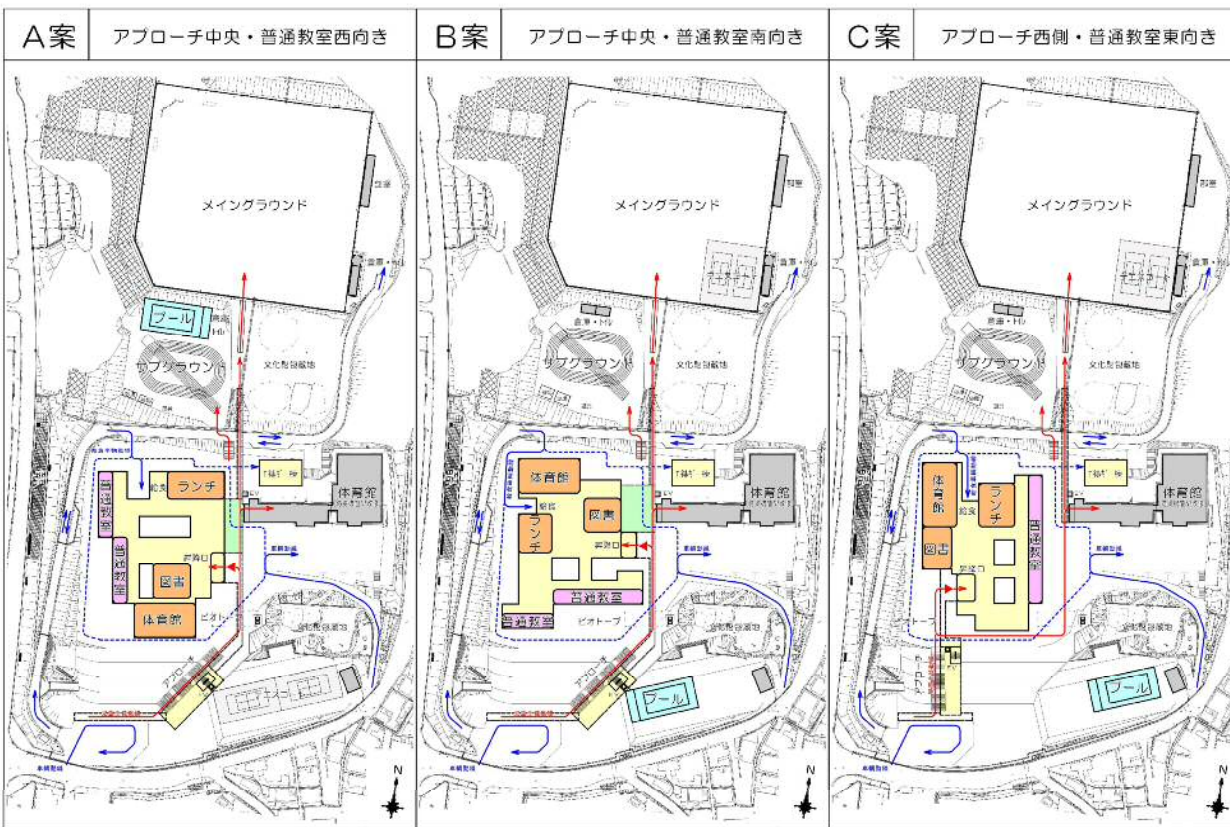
A案 アプローチ中央・普通教室西向き

メイングラウンド

倉庫

倉庫・トイレ

プール

倉庫・トイレ

サブグラウンド

文化財包蔵地

ランチ

普通教室

給食

昇降口

普通教室

図書

体育館

ビオトープ

体育館

アプローチ

N

B案 アプローチ中央・普通教室南向き

メイングラウンド

倉庫

倉庫・トイレ

サブグラウンド

文化財包蔵地

体育館

ランチ

図書

昇降口

普通教室

普通教室

ビオトープ

体育館

アプローチ

プール

N

C案 アプローチ西側・普通教室東向き

メイングラウンド

倉庫・トイレ

サブグラウンド

文化財包蔵地

体育館

図書

ランチ

給食

普通教室

昇降口

体育館

アプローチ

プール

N